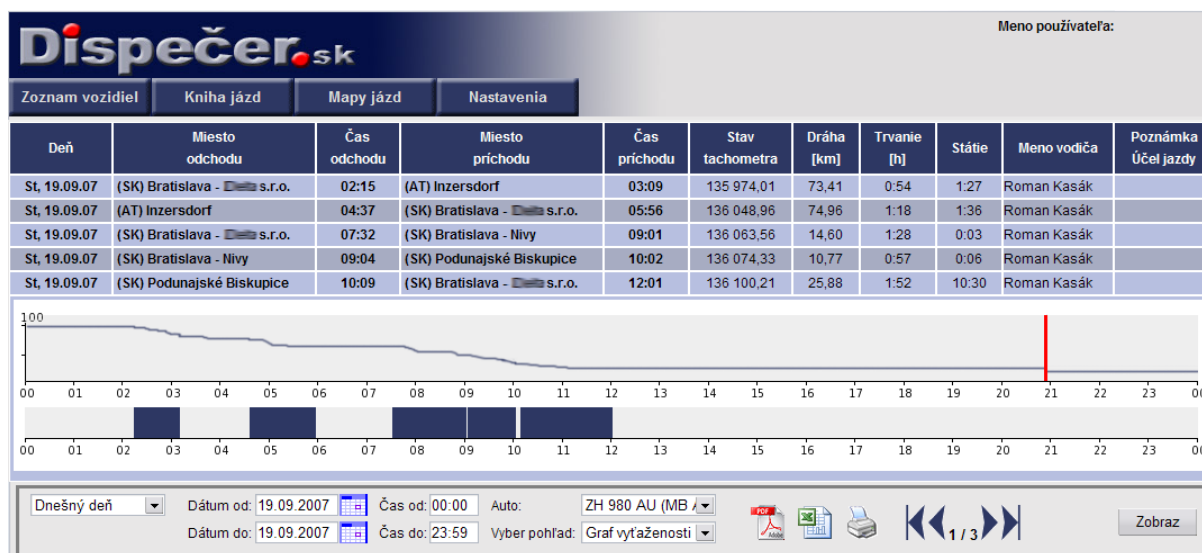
Dispečer.sk

Meno používateľa:

Zoznam vozidiel | Kniha jázd | Mapy jázd | Nastavenia

| Deň | Miesto odchodu | Čas odchodu | Miesto príchodu | Čas príchodu | Stav tachometra | Dráha [km] | Trvanie [h] | Státie | Meno vodiča | Poznámka Účel jazdy |
|---|---|---|---|---|---|---|---|---|---|---|
| St, 19.09.07 | (SK) Bratislava - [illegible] s.r.o. | 02:15 | (AT) Inzersdorf | 03:09 | 135 974,01 | 73,41 | 0:54 | 1:27 | Roman Kasák | |
| St, 19.09.07 | (AT) Inzersdorf | 04:37 | (SK) Bratislava - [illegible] s.r.o. | 05:56 | 136 048,96 | 74,96 | 1:18 | 1:36 | Roman Kasák | |
| St, 19.09.07 | (SK) Bratislava - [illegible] s.r.o. | 07:32 | (SK) Bratislava - Nivy | 09:01 | 136 063,56 | 14,60 | 1:28 | 0:03 | Roman Kasák | |
| St, 19.09.07 | (SK) Bratislava - Nivy | 09:04 | (SK) Podunajské Biskupice | 10:02 | 136 074,33 | 10,77 | 0:57 | 0:06 | Roman Kasák | |
| St, 19.09.07 | (SK) Podunajské Biskupice | 10:09 | (SK) Bratislava - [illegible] s.r.o. | 12:01 | 136 100,21 | 25,88 | 1:52 | 10:30 | Roman Kasák | |

100

00 01 02 03 04 05 06 07 08 09 10 11 12 13 14 15 16 17 18 19 20 21 22 23 00

00 01 02 03 04 05 06 07 08 09 10 11 12 13 14 15 16 17 18 19 20 21 22 23 00

Dnešný deň
Dátum od: 19.09.2007 Čas od: 00:00 Auto: ZH 980 AU (MB A
Dátum do: 19.09.2007 Čas do: 23:59 Vyber pohľad: Graf vyťaženosti
1 / 3
Zobraz